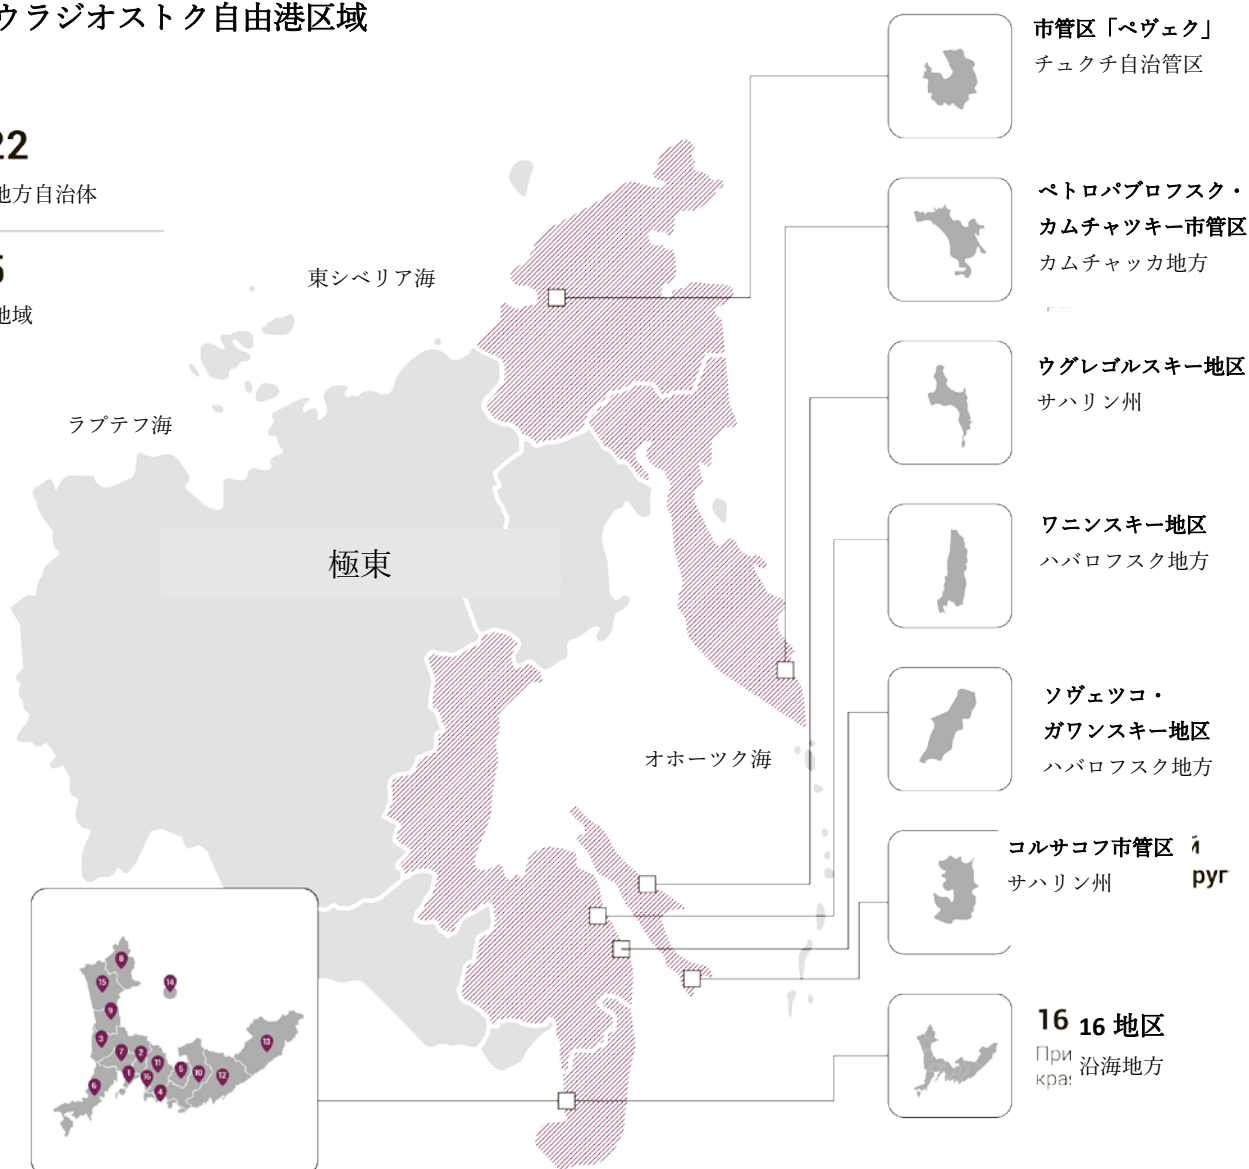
ウラジオストク自由港区域

22
地方自治体

5
地域

東シベリア海

ラプテフ海

極東

オホーツク海

市管区「ペヴェク」
チュクチ自治管区

ペトロパブロフスク・カムチャツキー市管区
カムチャッカ地方

ウグレゴルスキー地区
サハリン州

ワニンスキー地区
ハバロフスク地方

ソヴェツコ・ガワンスキー地区
ハバロフスク地方

コルサコフ市管区 й
サハリン州 руг

16 16 地区
При 沿海地方
кра

15 8 14 9 3 7 2 11 5 10 12 13 1 16 4 6